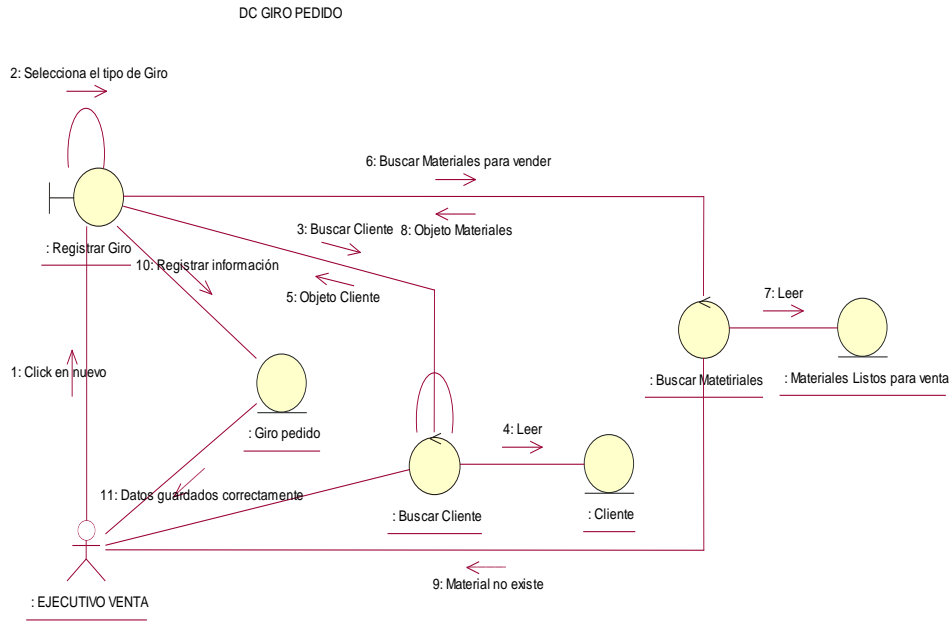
DC GIRO PEDIDO

2: Selecciona el tipo de Giro

6: Buscar Materiales para vender

3: Buscar Cliente

8: Objeto Materiales

: Registrar Giro

10: Registrar información

5: Objeto Cliente

7: Leer

1: Click en nuevo

: Buscar Matetiriales

: Materiales Listos para venta

: Giro pedido

4: Leer

11: Datos guardados correctamente

: Buscar Cliente

: Cliente

9: Material no existe

: EJECUTIVO VENTA